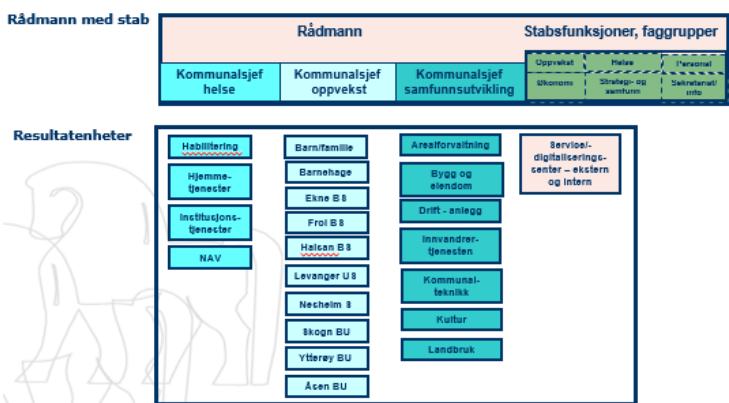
Rådmann med stab

Rådmann

Stabsfunksjoner, faggrupper

Kommunalsjef helse

Kommunalsjef oppvekst

Kommunalsjef samfunnsutvikling

Oppvekst

Helse

Personal

Økonomi

Strategi- og samfunn

Sekretariat/ info

Resultatenheter

Habilitering

Hjemmetjenester

Institusjonstjenester

NAV

Barn/familie

Barnehage

Ekne B S

Frol B S

Halsan B S

Levanger U S

Nesheim S

Skogn BU

Ytterøy BU

Åsen BU

Arealforvaltning

Bygg og eiendom

Drift - anlegg

Innvandrertjenesten

Kommunalteknikk

Kultur

Landbruk

Service/digitaliseringssenter – ekstern og intern